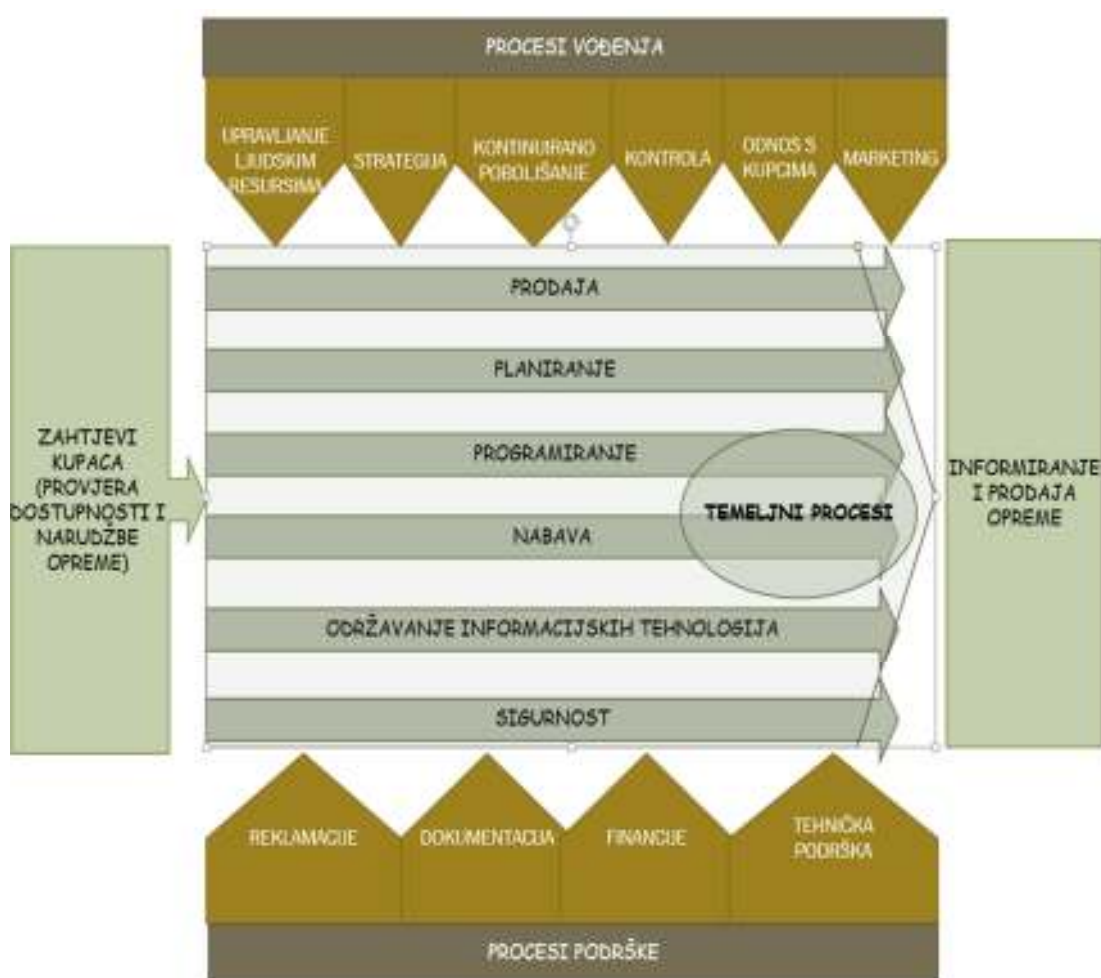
PROCESI VOĐENJA

UPRAVLJANJE LJUDSKIM RESURSIMA

STRATEGIJA

KONTINUIRANO POBOLJŠANJE

KONTROLA

ODNOS S KUPCIMA

MARKETING

ZAHTJEVI KUPACA (PROVJERA DOSTUPNOSTI I NARUDŽBE OPREME)

PRODAJA

PLANIRANJE

PROGRAMIRANJE

NABAVA

TEMELJNI PROCESI

ODRŽAVANJE INFORMACIJSKIH TEHNOLOGIJA

SIGURNOST

INFORMIRANJE I PRODAJA OPREME

REKLAMACIJE

DOKUMENTACIJA

FINANCIJE

TEHNIČKA PODRŠKA

PROCESI PODRŠKE